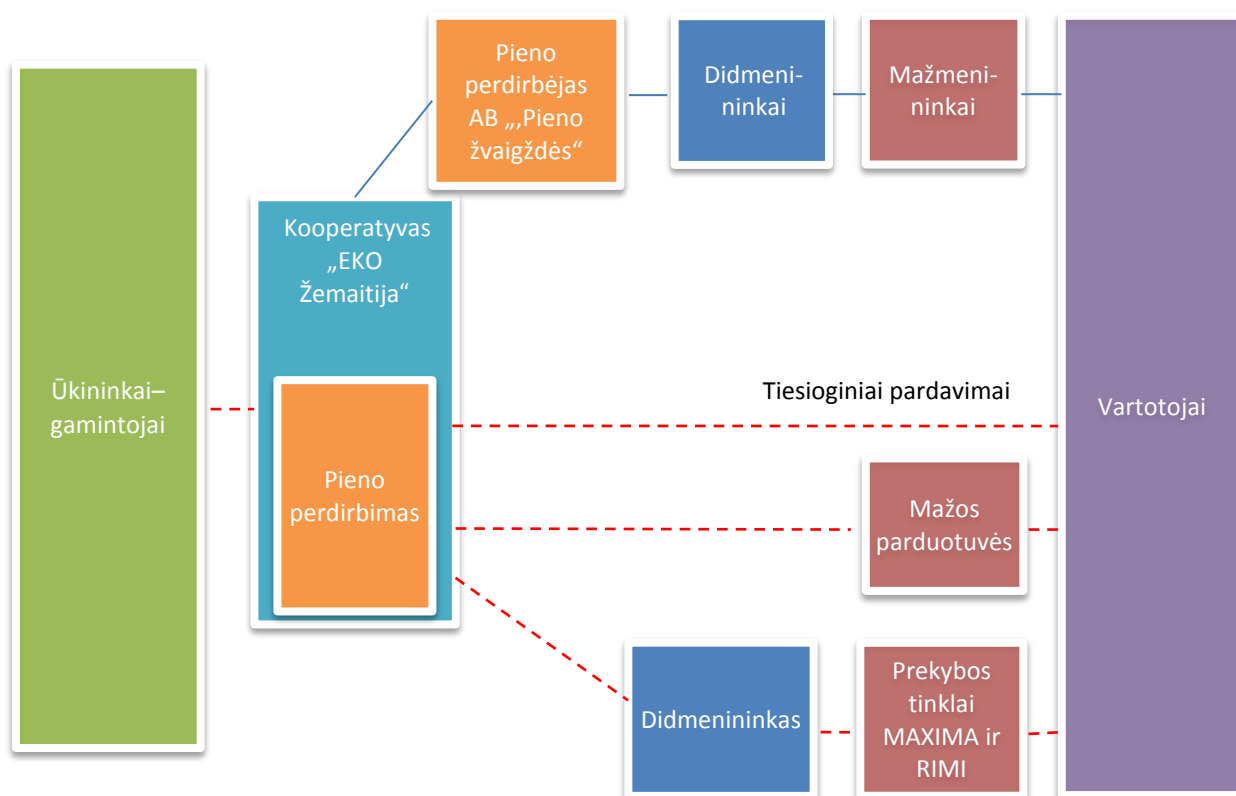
Pieno perdirbėjas AB „,Pieno žvaigždės“

Didmeni-ninkai

Mažmeni-ninkai

Ūkininkai–gamintojai

Kooperatyvas „EKO Žemaitija“

Pieno perdirbimas

Tiesioginiai pardavimai

Vartotojai

Mažos parduotuvės

Didmenininkas

Prekybos tinklai MAXIMA ir RIMI